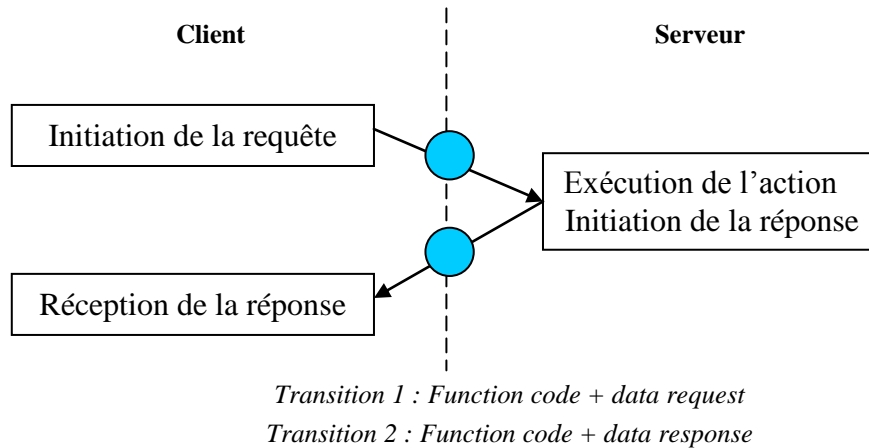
Client

Serveur

Initiation de la requête

Exécution de l'action
Initiation de la réponse

Réception de la réponse

*Transition 1 : Function code + data request*
*Transition 2 : Function code + data response*